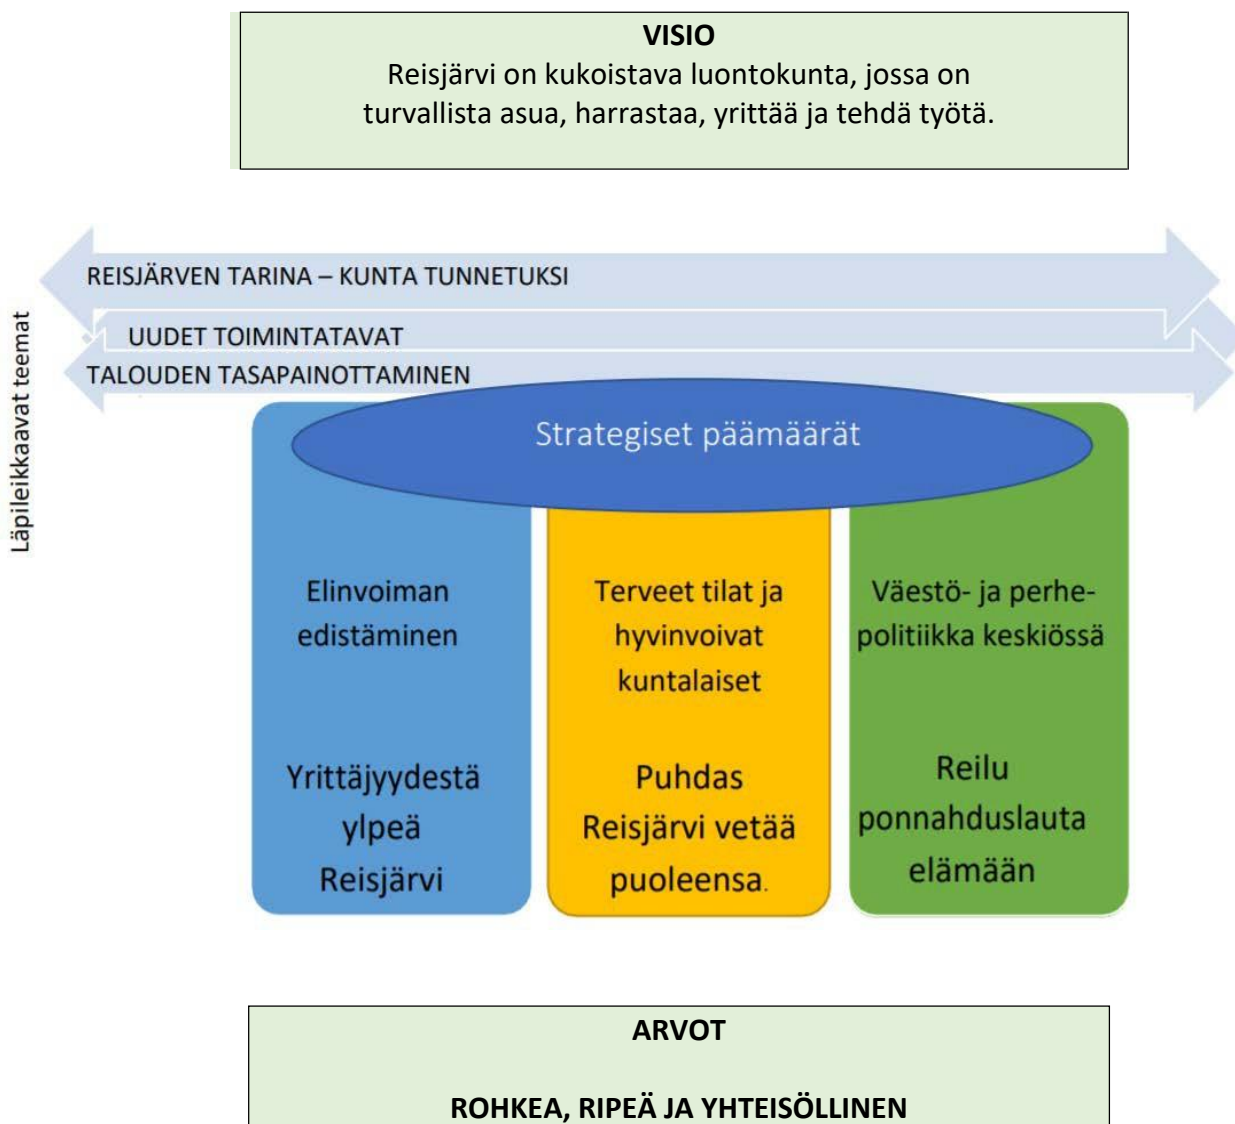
VISIO
Reisjärvi on kukoistava luontokunta, jossa on turvallista asua, harrastaa, yrittää ja tehdä työtä.

Läpileikkaavat teemat

REISJÄRVEN TARINA – KUNTA TUNNETUKSI

UUDET TOIMINTATAVAT

TALOUDEN TASAPAINOTTAMINEN

Strategiset päämäärät

Elinvoiman edistäminen

Yrittäjyydestä ylpeä Reisjärvi

Terveet tilat ja hyvinvoivat kuntalaiset

Puhdas Reisjärvi vetää puoleensa.

Väestö- ja perhepolitiikka keskiössä

Reilu ponnahduslauta elämään

ARVOT

ROHKEA, RIPEÄ JA YHTEISÖLLINEN